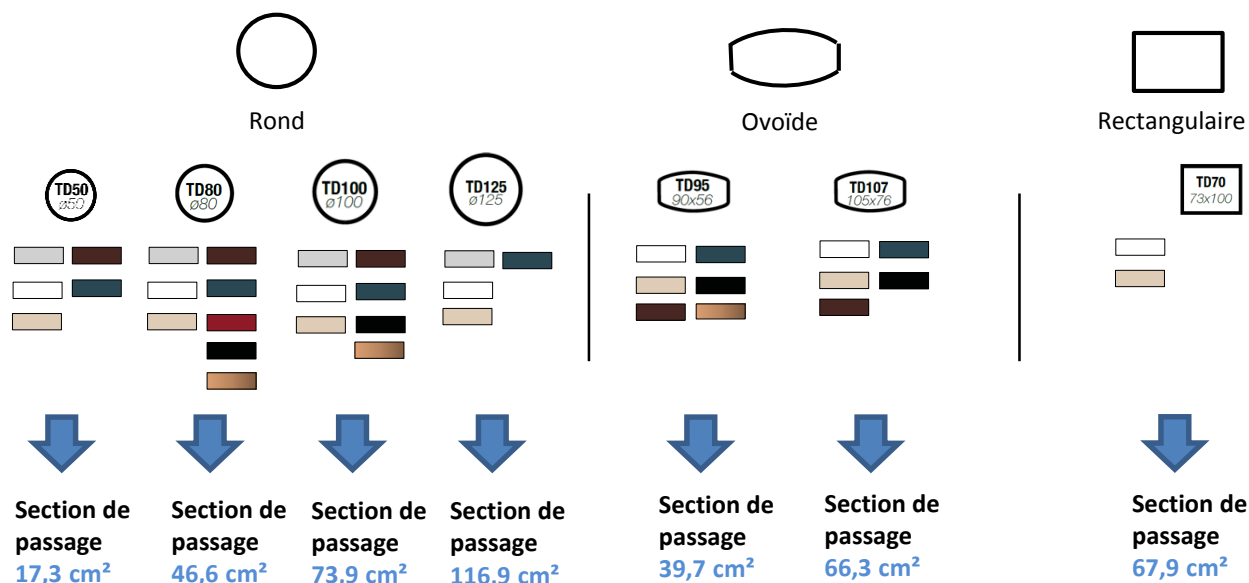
Rond

Ovoïde

Rectangulaire

TD50
ø50

TD80
ø80

TD100
ø100

TD125
ø125

TD95
90x56

TD107
105x76

TD70
73x100

Section de passage
17,3 cm²

Section de passage
46,6 cm²

Section de passage
73,9 cm²

Section de passage
116,9 cm²

Section de passage
39,7 cm²

Section de passage
66,3 cm²

Section de passage
67,9 cm²